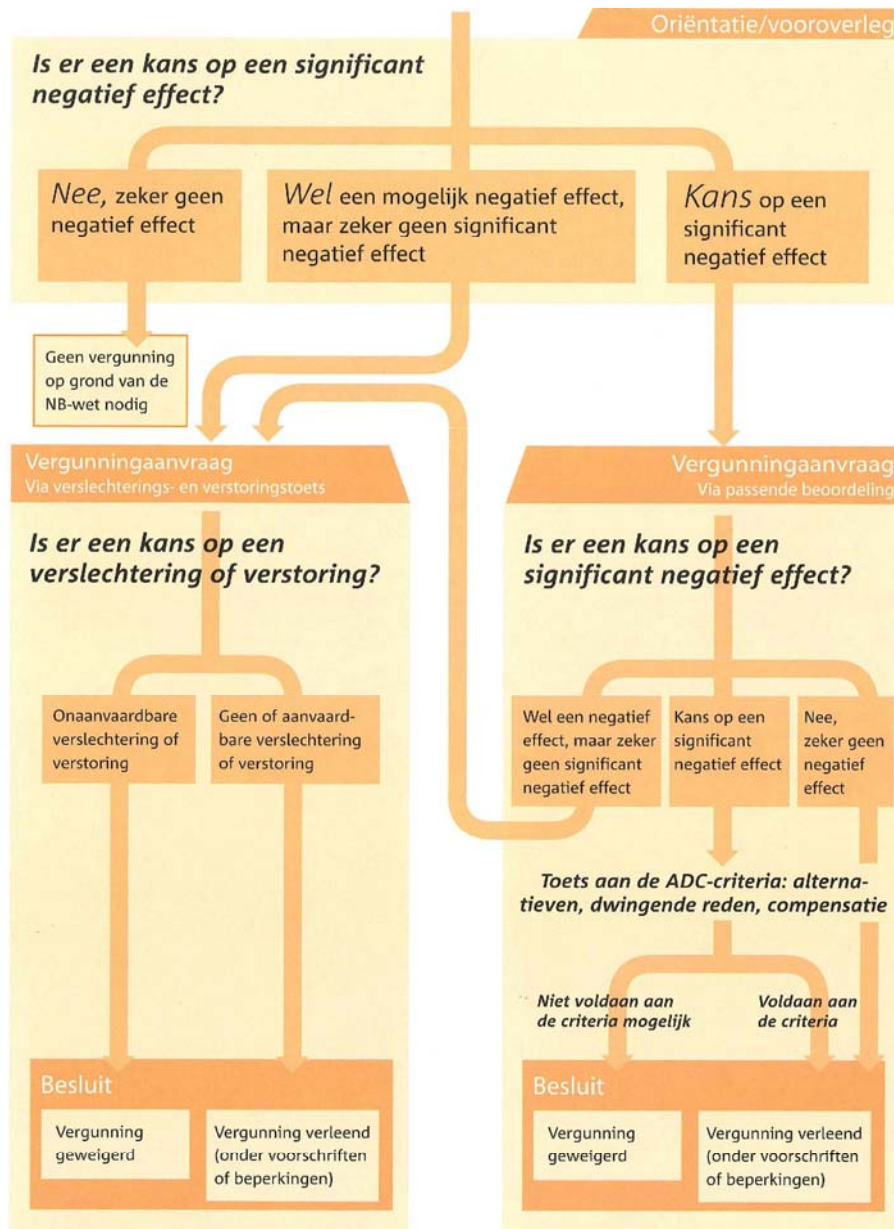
Oriëntatie/vooroverleg

Is er een kans op een significant negatief effect?

Nee, zeker geen negatief effect

Wel een mogelijk negatief effect, maar zeker geen significant negatief effect

Kans op een significant negatief effect

Geen vergunning op grond van de NB-wet nodig

Vergunningaanvraag
Via verslechterings- en verstoringstoets

Is er een kans op een verslechtering of verstoring?

Onaanvaardbare verslechtering of verstoring

Geen of aanvaardbare verslechtering of verstoring

Besluit

Vergunning geweigerd

Vergunning verleend (onder voorschriften of beperkingen)

Vergunningaanvraag
Via passende beoordeling

Is er een kans op een significant negatief effect?

Wel een negatief effect, maar zeker geen significant negatief effect

Kans op een significant negatief effect

Nee, zeker geen negatief effect

Toets aan de ADC-criteria: alternatieven, dwingende reden, compensatie

Niet voldaan aan de criteria mogelijk

Voldaan aan de criteria

Besluit

Vergunning geweigerd

Vergunning verleend (onder voorschriften of beperkingen)